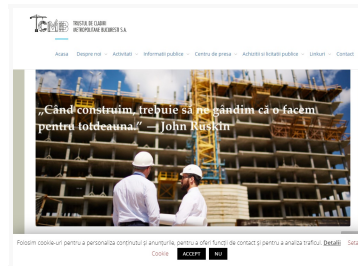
TCMB TRUSTUL DE CLĂDIRI METROPOLITANE BUCUREȘTI S.A.

Acasa Despre noi Activitati Informatii publice Centru de presa Achizitii si licitatii publice Linkuri Contact

„Când construim, trebuie să ne gândim că o facem pentru totdeauna." – John Ruskin

Folosim cookie-uri pentru a personaliza conținutul și anunțurile, pentru a oferi funcții de contact și pentru a analiza traficul. Detalii Seta

Cookie ACCEPT NU